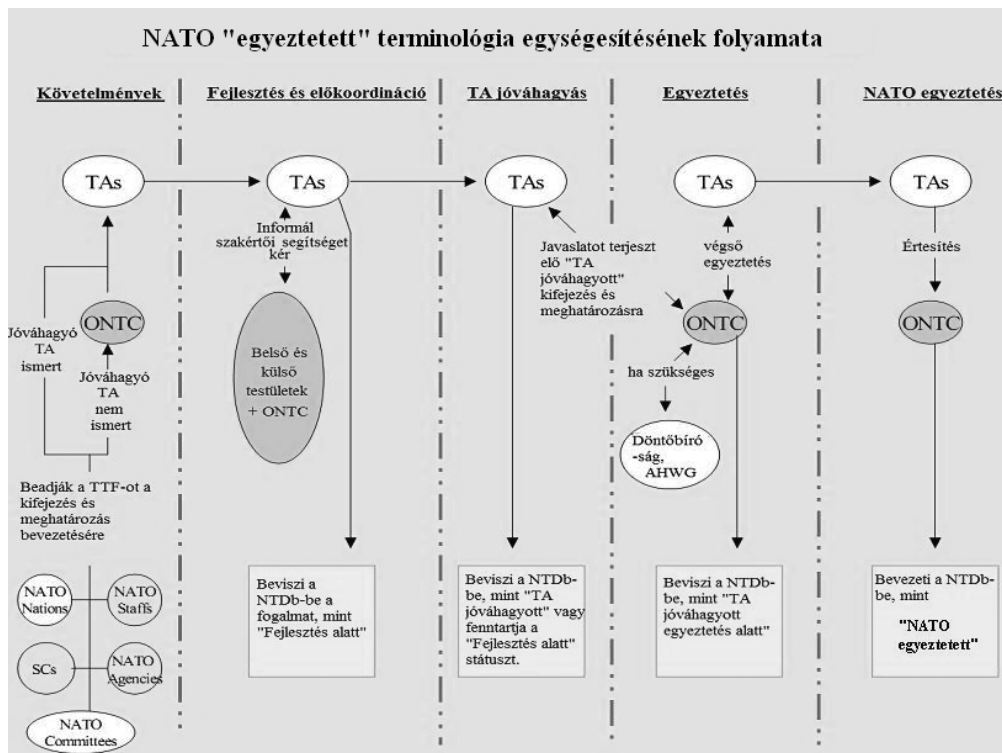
NATO "egyeztetett" terminológia egységesítésének folyamata

Követelmények

Fejlesztés és előkoordináció

TA jóváhagyás

Egyeztetés

NATO egyeztetés

TAs

TAs

TAs

TAs

TAs

Informál szakértői segítséget kér

Javaslatot terjeszt elő "TA jóváhagyott" kifejezés és meghatározásra

végső egyeztetés

Értesítés

Jóváhagyó TA ismert

ONTC

Jóváhagyó TA nem ismert

Belső és külső testületek + ONTC

ONTC

ONTC

ha szükséges

Döntőbíró -ság, AHWG

Beadják a TTF-ot a kifejezés és meghatározás bevezetésére

NATO Nations

NATO Staffs

SCs

NATO Agencies

NATO Committees

Beviszi a NTDb-be a fogalmat, mint "Fejlesztés alatt"

Beviszi a NTDb-be, mint "TA jóváhagyott" vagy fenntartja a "Fejlesztés alatt" státuszt.

Beviszi a NTDb-be, mint "TA jóváhagyott egyeztetés alatt"

Bevezeti a NTDb-be, mint "NATO egyeztetett"